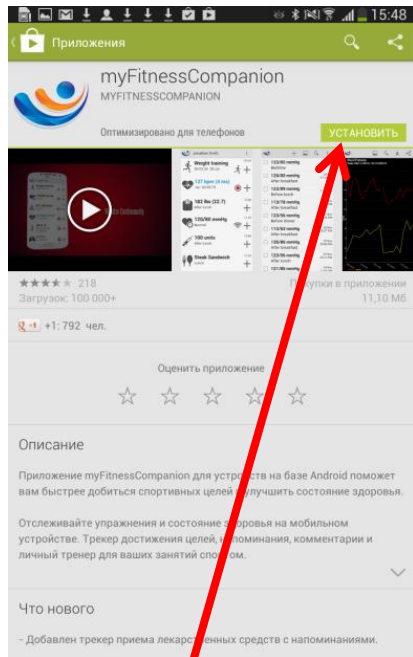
15:48

Приложения

myFitnessCompanion

MYFITNESSCOMPANION

Оптимизировано для телефонов

УСТАНОВИТЬ

Weight training

121 bpm (4 min)

182 lbs (22.7)

120/80 mmHg

100 units

Steak Sandwich

★★★★★ 218

Загрузок: 100 000+

Покупки в приложении

11,10 МБ

+1 +1: 792 чел.

Оценить приложение

Описание

Приложение myFitnessCompanion для устройств на базе Android поможет вам быстрее добиться спортивных целей и улучшить состояние здоровья.

Отслеживайте упражнения и состояние здоровья на мобильном устройстве. Трекер достижения целей, напоминания, комментарии и личный тренер для ваших занятий спортом.

Что нового

- Добавлен трекер приема лекарственных средств с напоминаниями.